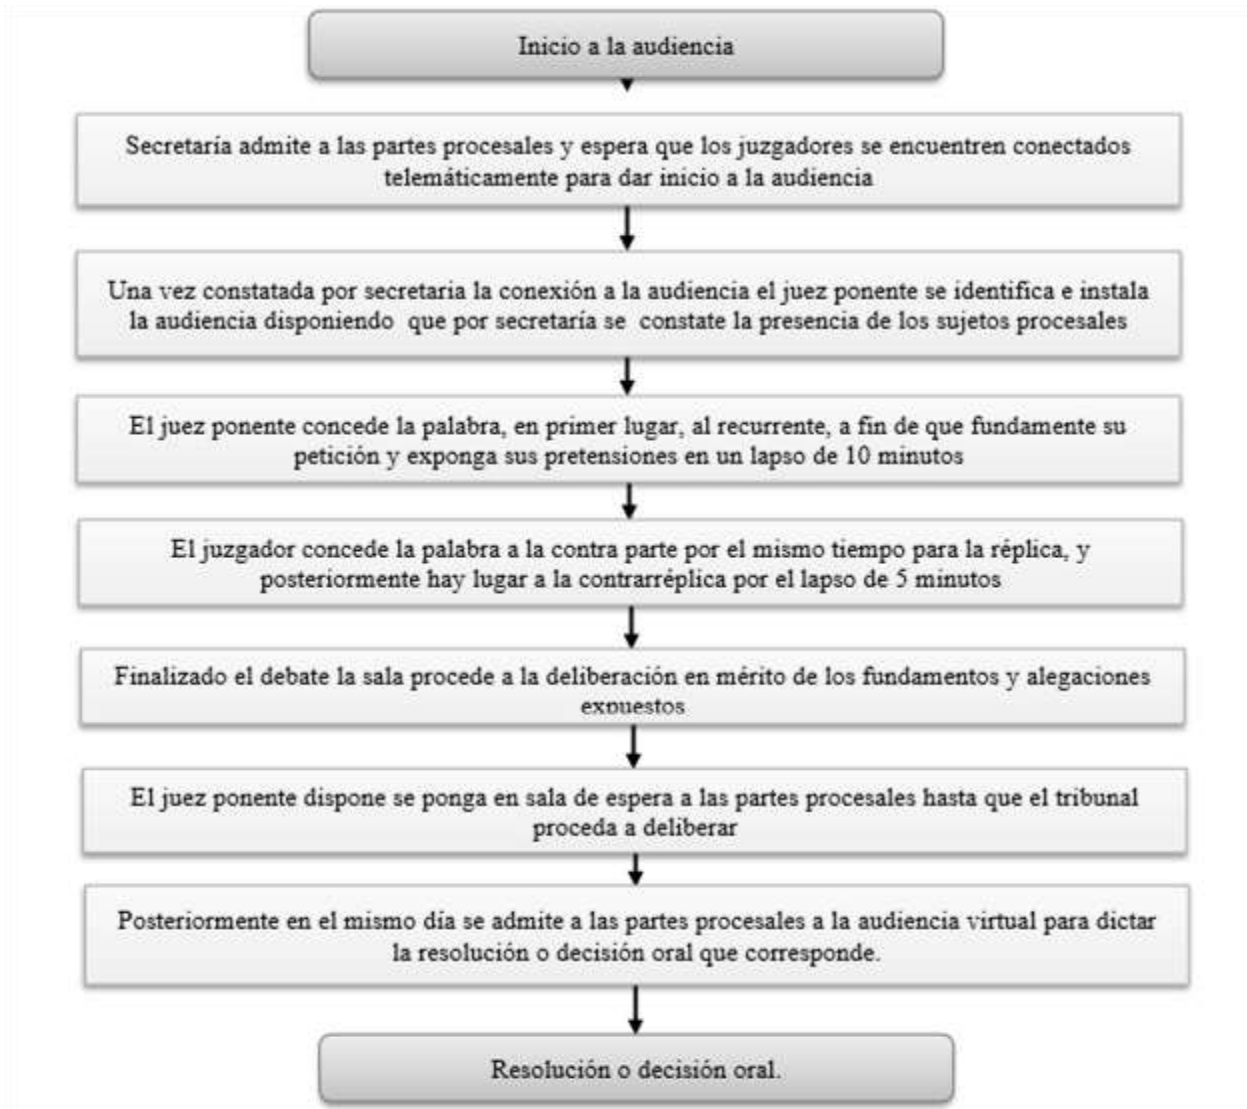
Inicio a la audiencia

Secretaría admite a las partes procesales y espera que los juzgadores se encuentren conectados telemáticamente para dar inicio a la audiencia

Una vez constatada por secretaria la conexión a la audiencia el juez ponente se identifica e instala la audiencia disponiendo que por secretaría se constate la presencia de los sujetos procesales

El juez ponente concede la palabra, en primer lugar, al recurrente, a fin de que fundamente su petición y exponga sus pretensiones en un lapso de 10 minutos

El juzgador concede la palabra a la contra parte por el mismo tiempo para la réplica, y posteriormente hay lugar a la contrarréplica por el lapso de 5 minutos

Finalizado el debate la sala procede a la deliberación en mérito de los fundamentos y alegaciones expuestos

El juez ponente dispone se ponga en sala de espera a las partes procesales hasta que el tribunal proceda a deliberar

Posteriormente en el mismo día se admite a las partes procesales a la audiencia virtual para dictar la resolución o decisión oral que corresponde.

Resolución o decisión oral.